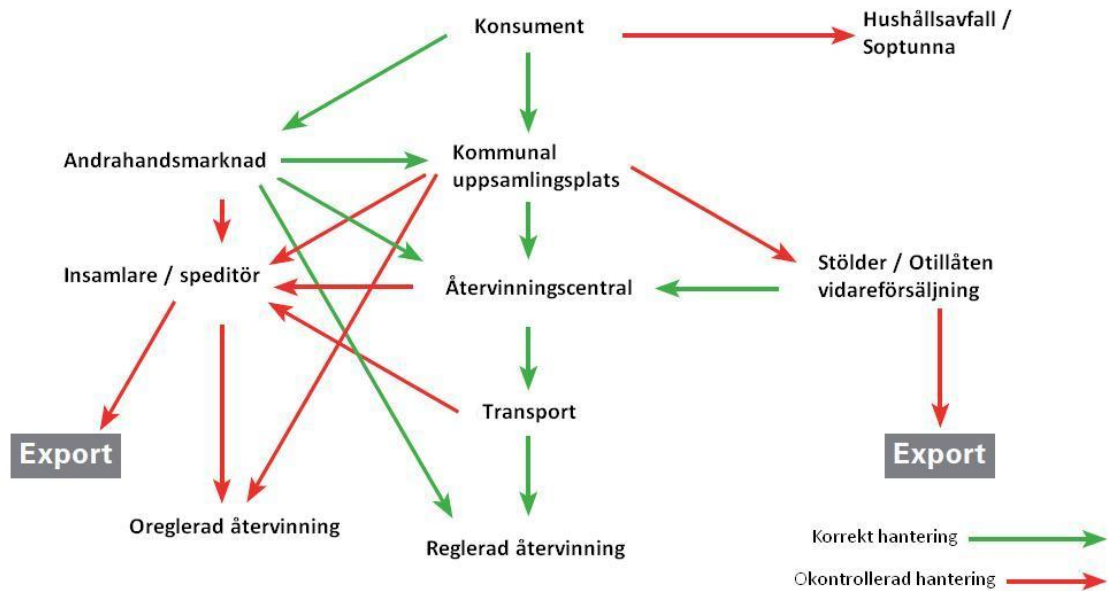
Konsument

Hushållsavfall / Soptunna

Andrahandsmarknad

Kommunal uppsamlingsplats

Insamlare / speditör

Återvinningscentral

Stölder / Otillåten vidareförsäljning

Transport

Export

Export

Oreglerad återvinning

Reglerad återvinning

Korrekt hantering

Okontrollerad hantering